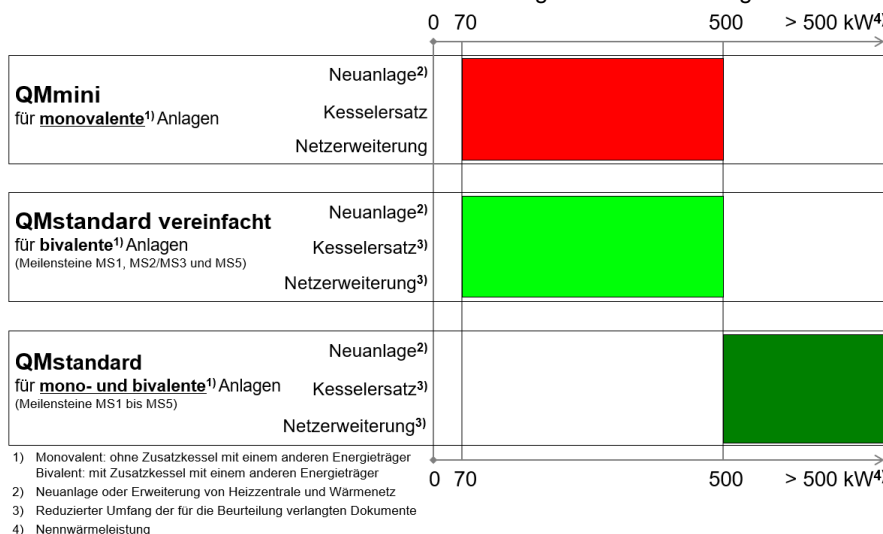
0 70 500 > 500 kW$^{4)}$

**QMmini**
für **monovalente**$^{1)}$ Anlagen

Neuanlage$^{2)}$
Kesselersatz
Netzerweiterung

**QMstandard vereinfacht**
für **bivalente**$^{1)}$ Anlagen
(Meilensteine MS1, MS2/MS3 und MS5)

Neuanlage$^{2)}$
Kesselersatz$^{3)}$
Netzerweiterung$^{3)}$

**QMstandard**
für **mono- und bivalente**$^{1)}$ Anlagen
(Meilensteine MS1 bis MS5)

Neuanlage$^{2)}$
Kesselersatz$^{3)}$
Netzerweiterung$^{3)}$

0 70 500 > 500 kW$^{4)}$

1) Monovalent: ohne Zusatzkessel mit einem anderen Energieträger
Bivalent: mit Zusatzkessel mit einem anderen Energieträger
2) Neuanlage oder Erweiterung von Heizzentrale und Wärmenetz
3) Reduzierter Umfang der für die Beurteilung verlangten Dokumente
4) Nennwärmeleistung